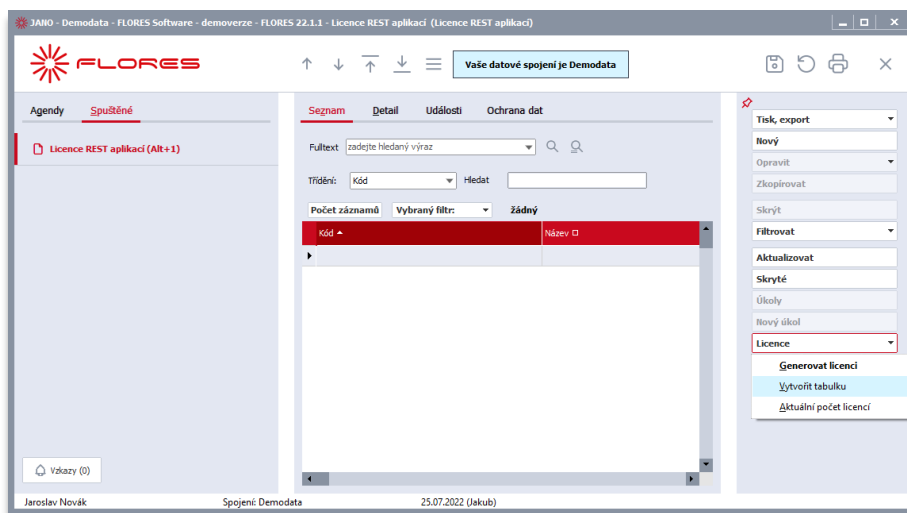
JANO - Demodata - FLORES Software - demoverze - FLORES 22.1.1 - Licence REST aplikací (Licence REST aplikací)

FLORES

Vaše datové spojení je Demodata

Agendy Spuštěné

Licence REST aplikací (Alt+1)

Seznam Detail Události Ochrana dat

Fulltext zadejte hledaný výraz

Třídění: Kód Hledat

Počet záznamů Vybraný filtr: žádný

| Kód | Název |
|---|---|
| | |

Tisk, export
Nový
Opravit
Zkopírovat
Skrýt
Filtrovat
Aktualizovat
Skryté
Úkoly
Nový úkol
Licence
Generovat licenci
Vytvořit tabulku
Aktuální počet licencí

Vzkazy (0)

Jaroslav Novák Spojení: Demodata 25.07.2022 (Jakub)